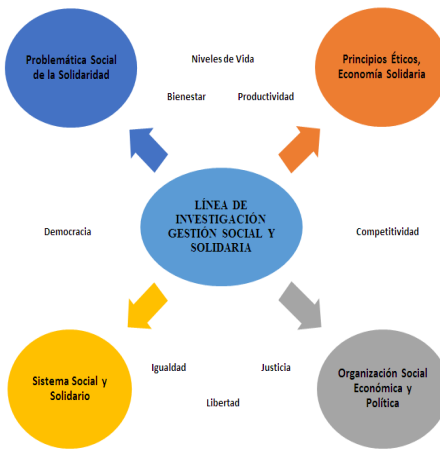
Problemática Social de la Solidaridad

Niveles de Vida

Principios Éticos, Economía Solidaria

Bienestar

Productividad

LÍNEA DE INVESTIGACIÓN GESTIÓN SOCIAL Y SOLIDARIA

Democracia

Competitividad

Sistema Social y Solidario

Igualdad

Justicia

Libertad

Organización Social Económica y Política